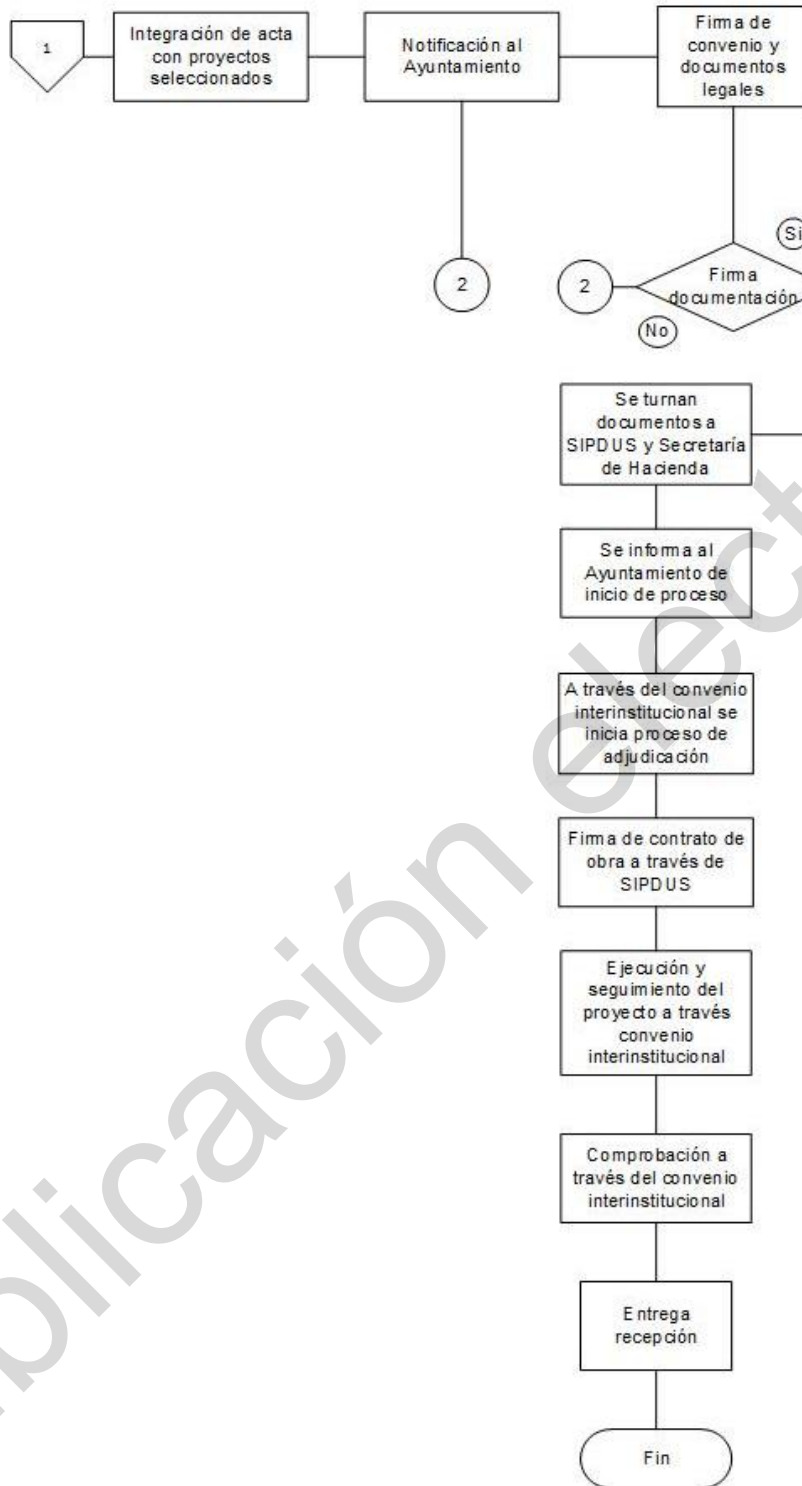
1

Integración de acta con proyectos seleccionados

Notificación al Ayuntamiento

Firma de convenio y documentos legales

2

Si

2

Firma documentación

No

Se turnan documentos a SIPDUS y Secretaría de Hacienda

Se informa al Ayuntamiento de inicio de proceso

A través del convenio interinstitucional se inicia proceso de adjudicación

Firma de contrato de obra a través de SIPDUS

Ejecución y seguimiento del proyecto a través convenio interinstitucional

Comprobación a través del convenio interinstitucional

Entrega recepción

Fin

plicación elect